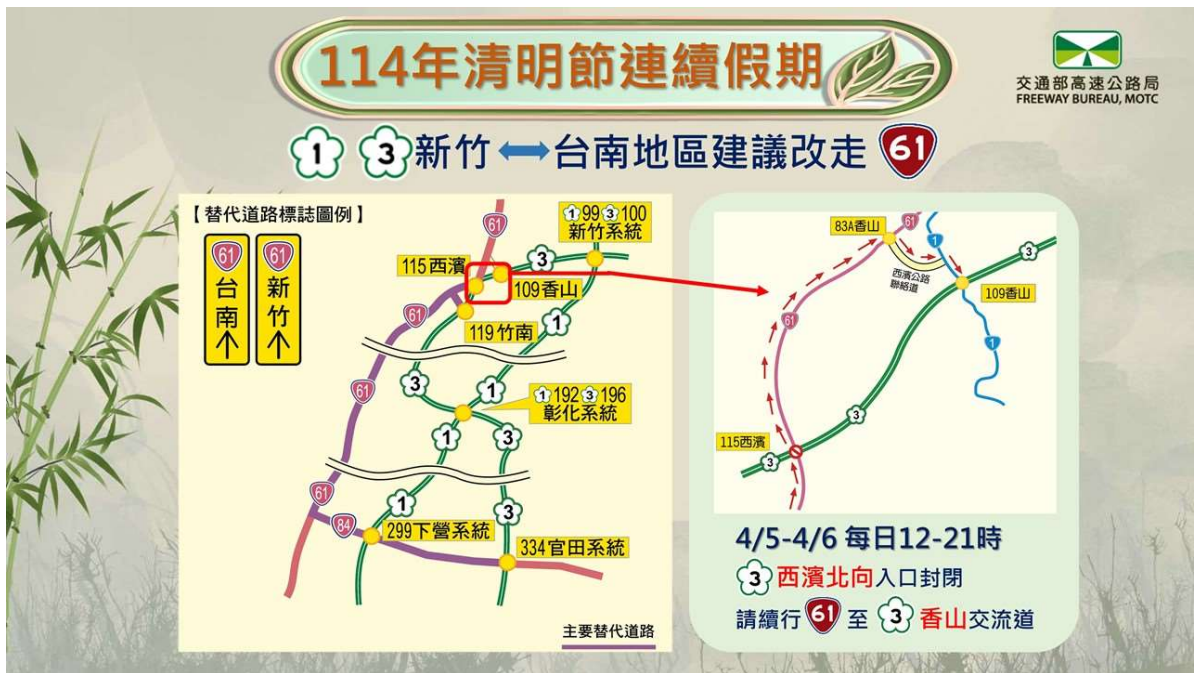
114年清明節連續假期

交通部高速公路局
FREEWAY BUREAU, MOTC

1 3 新竹 ⟷ 台南地區建議改走 61

【替代道路標誌圖例】

61 台南 ↑

61 新竹 ↑

61

1 99 3 100 新竹系統

115西濱

3

109香山

61

119竹南

1

3

1

1 192 3 196 彰化系統

61

1

3

61

1

3

84

299下營系統

334官田系統

主要替代道路

83A香山

61

1

3

西濱公路聯絡道

109香山

61

1

3

115西濱

3

4/5-4/6 每日12-21時

3 西濱北向入口封閉

請續行 61 至 3 香山交流道